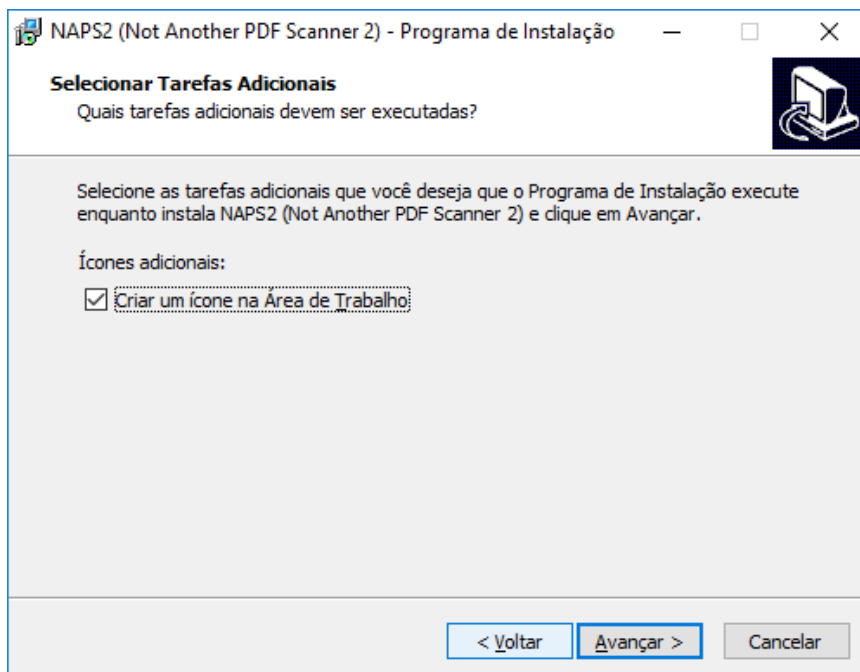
NAPS2 (Not Another PDF Scanner 2) - Programa de Instalação

Selecionar Tarefas Adicionais
Quais tarefas adicionais devem ser executadas?

Selecione as tarefas adicionais que você deseja que o Programa de Instalação execute enquanto instala NAPS2 (Not Another PDF Scanner 2) e clique em Avançar.

Ícones adicionais:

Criar um ícone na Área de Trabalho

< Voltar

Avançar >

Cancelar